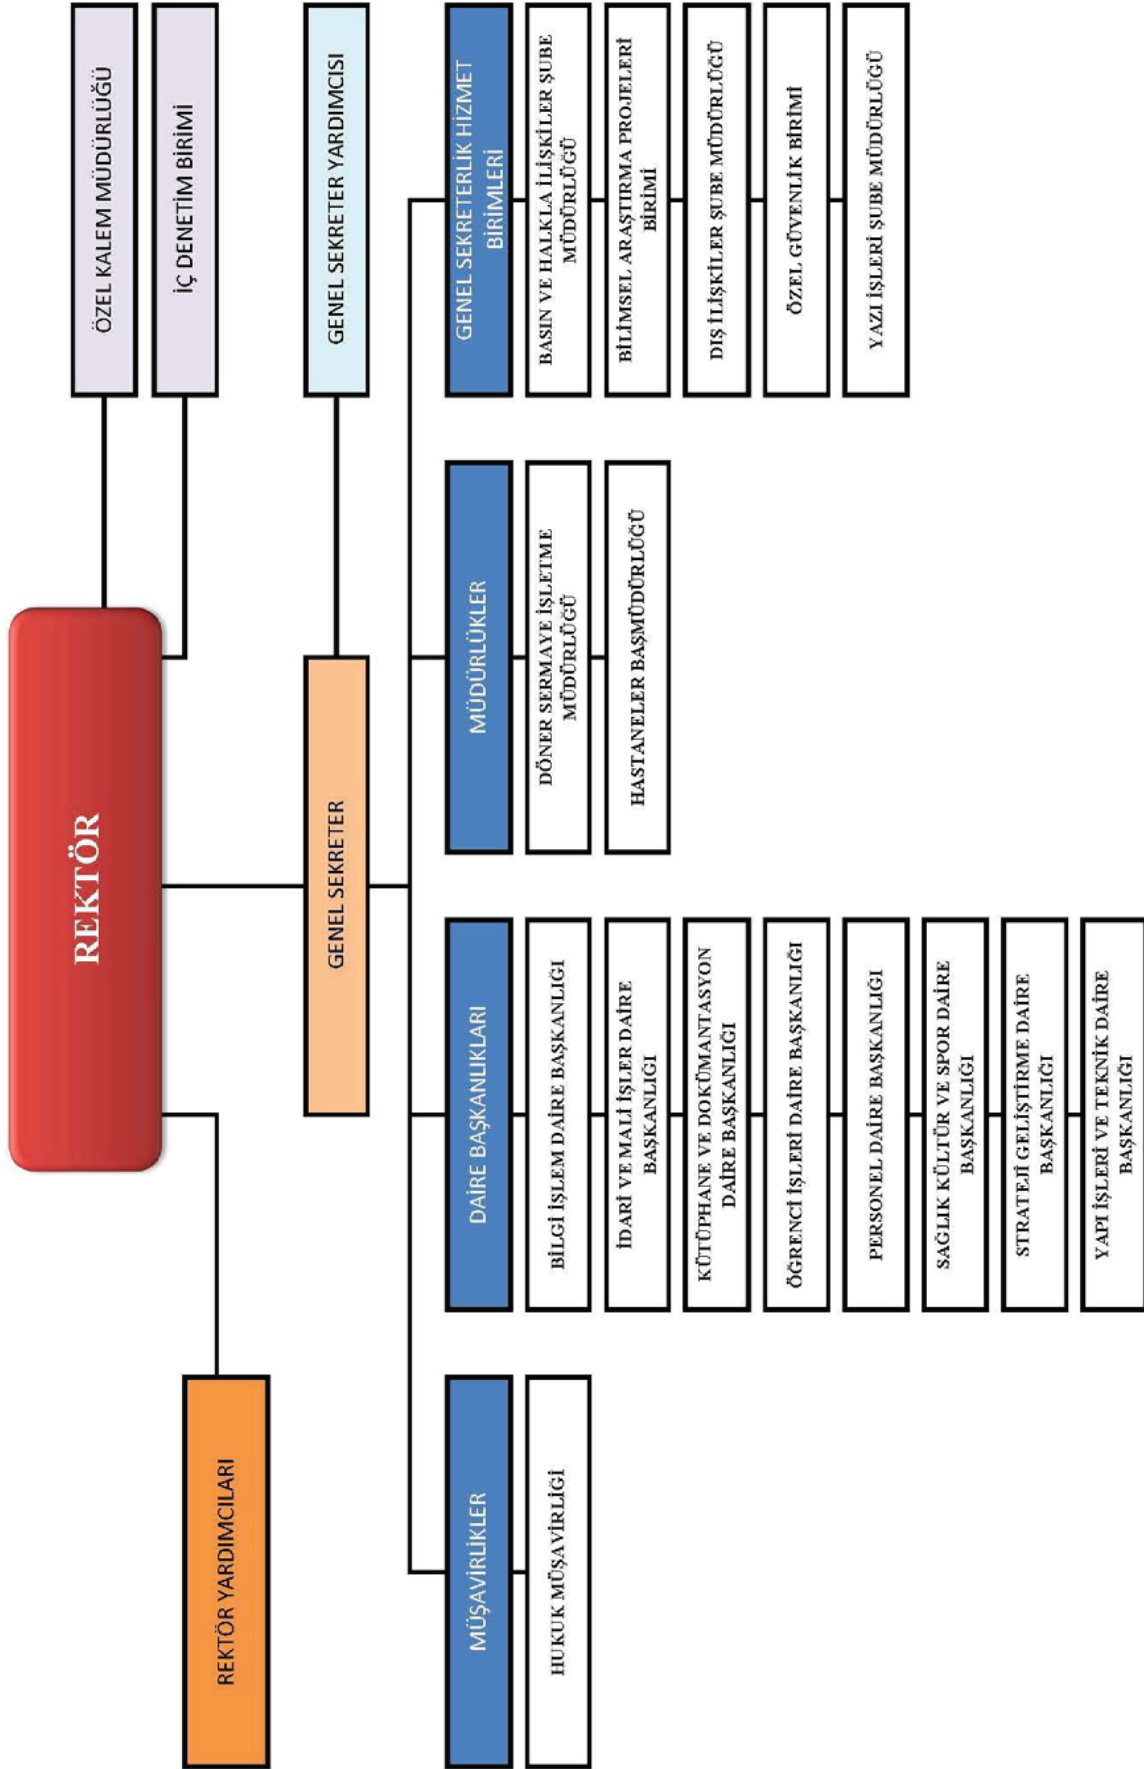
REKTÖR

ÖZEL KALEM MÜDÜRLÜĞÜ

İÇ DENETİM BİRİMİ

REKTÖR YARDIMCILARI

GENEL SEKRETER

GENEL SEKRETER YARDIMCISI

MÜŞAVİRLİKLER

HUKUK MÜŞAVİRLİĞİ

DAİRE BAŞKANLIKLARI

BİLGİ İŞLEM DAİRE BAŞKANLIĞI

İDARİ VE MALİ İŞLER DAİRE BAŞKANLIĞI

KÜTÜPHANE VE DOKÜMANTASYON DAİRE BAŞKANLIĞI

ÖĞRENCİ İŞLERİ DAİRE BAŞKANLIĞI

PERSONEL DAİRE BAŞKANLIĞI

SAĞLIK KÜLTÜR VE SPOR DAİRE BAŞKANLIĞI

STRATEJİ GELİŞTİRME DAİRE BAŞKANLIĞI

YAPI İŞLERİ VE TEKNİK DAİRE BAŞKANLIĞI

MÜDÜRLÜKLER

DÖNER SERMAYE İŞLETME MÜDÜRLÜĞÜ

HASTANELER BAŞMÜDÜRLÜĞÜ

GENEL SEKRETERLİK HİZMET BİRİMLERİ

BASIN VE HALKLA İLİŞKİLER ŞUBE MÜDÜRLÜĞÜ

BİLİMSEL ARAŞTIRMA PROJELERİ BİRİMİ

DIŞ İLİŞKİLER ŞUBE MÜDÜRLÜĞÜ

ÖZEL GÜVENLİK BİRİMİ

YAZI İŞLERİ ŞUBE MÜDÜRLÜĞÜ